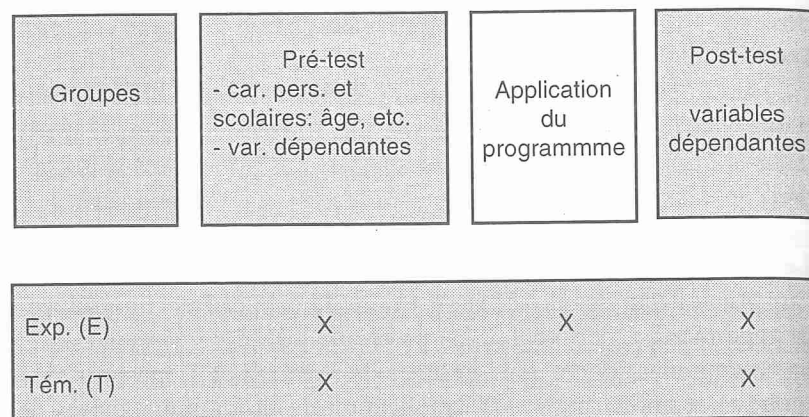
Groupes

Pré-test
- car. pers. et scolaires: âge, etc.
- var. dépendantes

Application du programmme

Post-test

variables dépendantes

| | | | |
|---|---|---|---|
| Exp. (E) | X | X | X |
| Tém. (T) | X | | X |